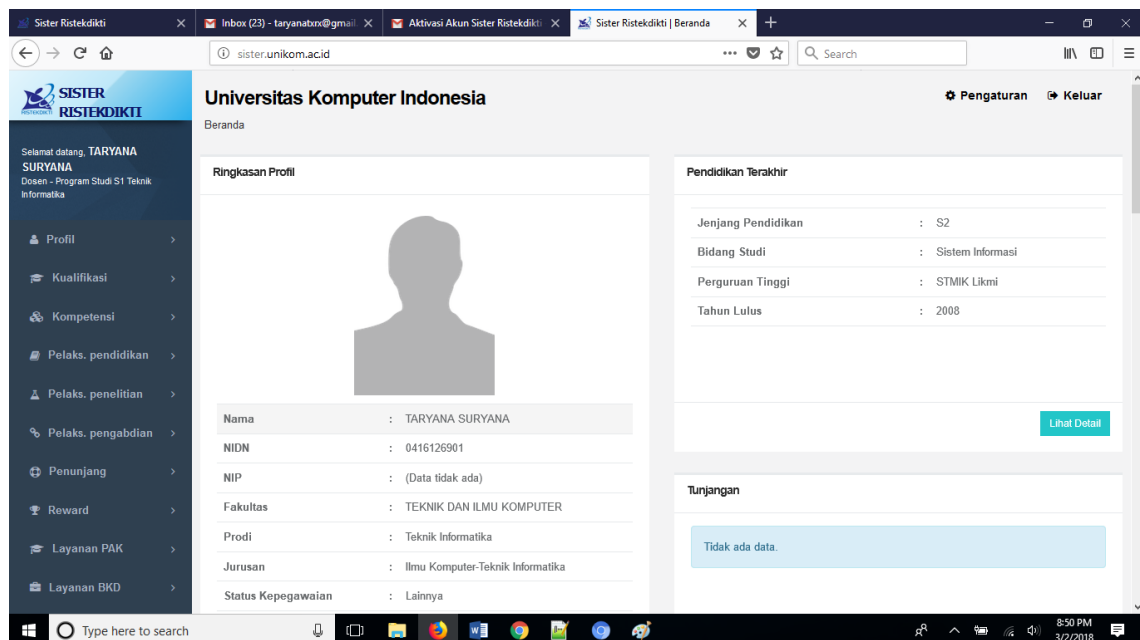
Sister Ristekdikti ×
Inbox (23) - taryanatxrx@gmail ×
Aktivasi Akun Sister Ristekdikti ×
Sister Ristekdikti | Beranda ×
+

sister.unikom.ac.id
Search

SISTER RISTEKDIKTI

Selamat datang, TARYANA SURYANA
Dosen - Program Studi S1 Teknik Informatika

Profil
Kualifikasi
Kompetensi
Pelaks. pendidikan
Pelaks. penelitian
Pelaks. pengabdian
Penunjang
Reward
Layanan PAK
Layanan BKD

Universitas Komputer Indonesia
Beranda

Pengaturan
Keluar

Ringkasan Profil

| | | |
|---|---|---|
| Nama | : | TARYANA SURYANA |
| NIDN | : | 0416126901 |
| NIP | : | (Data tidak ada) |
| Fakultas | : | TEKNIK DAN ILMU KOMPUTER |
| Prodi | : | Teknik Informatika |
| Jurusan | : | Ilmu Komputer-Teknik Informatika |
| Status Kepegawaian | : | Lainnya |

Pendidikan Terakhir

| | | |
|---|---|---|
| Jenjang Pendidikan | : | S2 |
| Bidang Studi | : | Sistem Informasi |
| Perguruan Tinggi | : | STMIK Likmi |
| Tahun Lulus | : | 2008 |

Lihat Detail

Tunjangan

Tidak ada data.

Type here to search
8:50 PM
3/2/2018